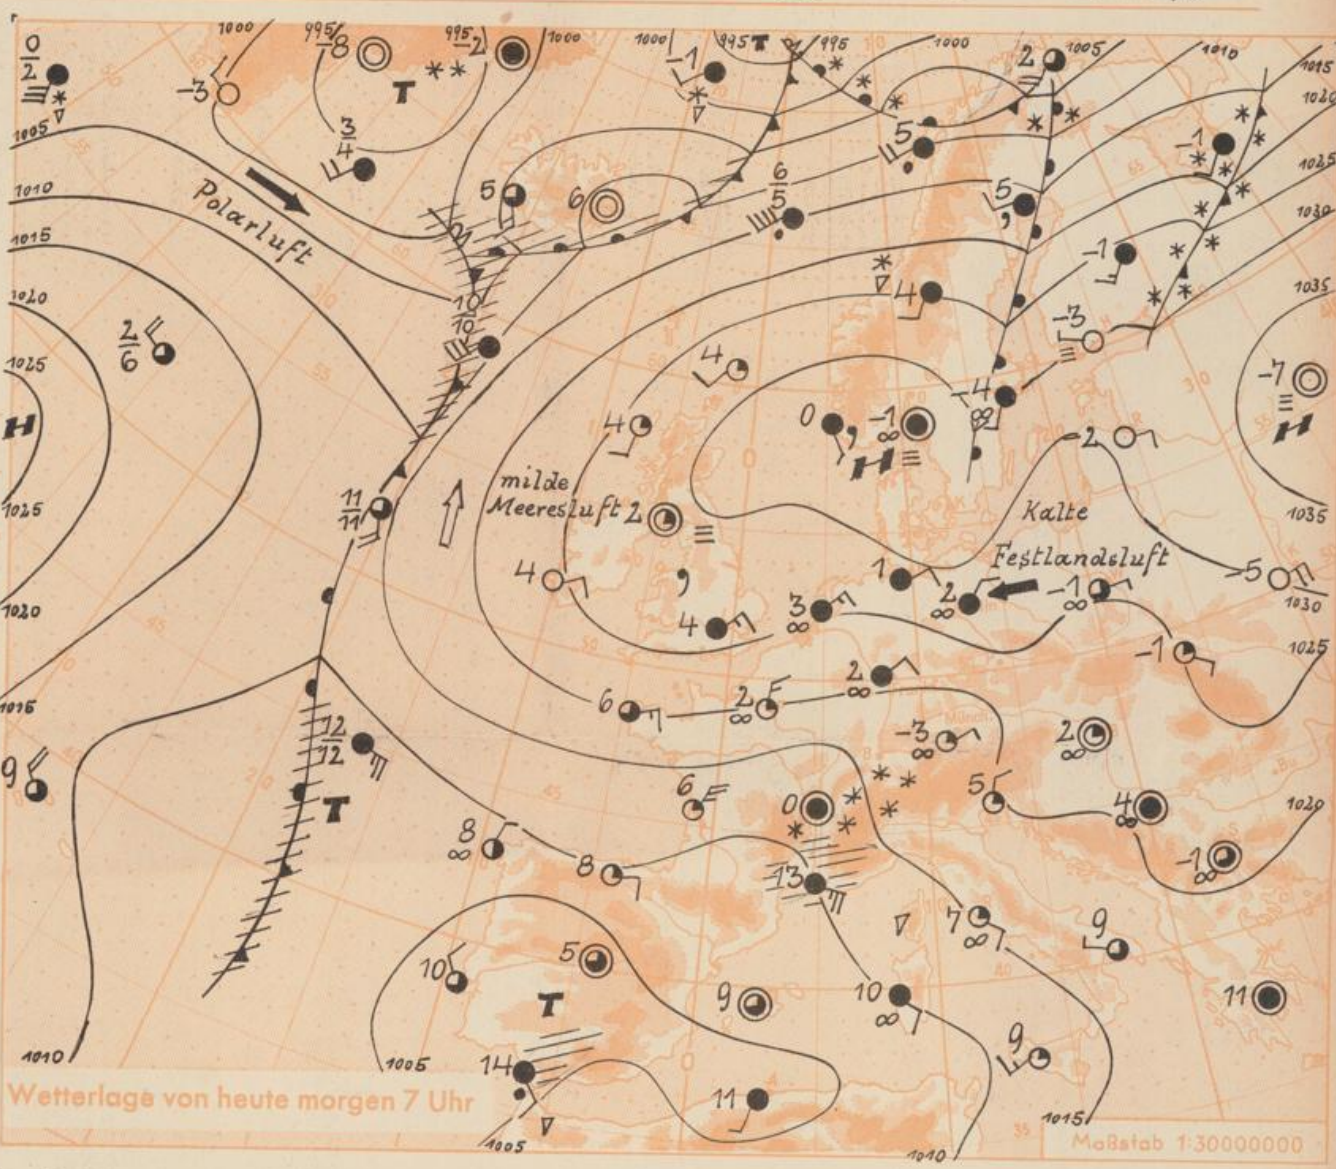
1000
995
995
1000
1000
995 T
995
1000
1005
1010
1015
1020
1025
1030
1035
1005
1010
1015
1020
1025
1025
1020
1015
1035
1030
1025
1020
1015
1010
1005
1005
1010

$\frac{0}{2}$
−3
−8
T
−2
$\frac{3}{4}$
Polarluft
5
6
−1
$\frac{6}{5}$
5
2
5
−1
−1
−3
4
$\frac{2}{6}$
H
$\frac{10}{10}$
4
4
0
−1
H
−4
−7
H
−2
$\frac{11}{11}$
milde Meeresluft
2
Kalte Festlandsluft
4
4
3
1
2
−1
−5
−1
6
2
2
9
$\frac{12}{12}$
T
−3
2
5
6
0
4
8
8
13
−1
7
9
10
5
T
9
10
11
14
11

Wetterlage von heute morgen 7 Uhr
Maßstab 1:30000000